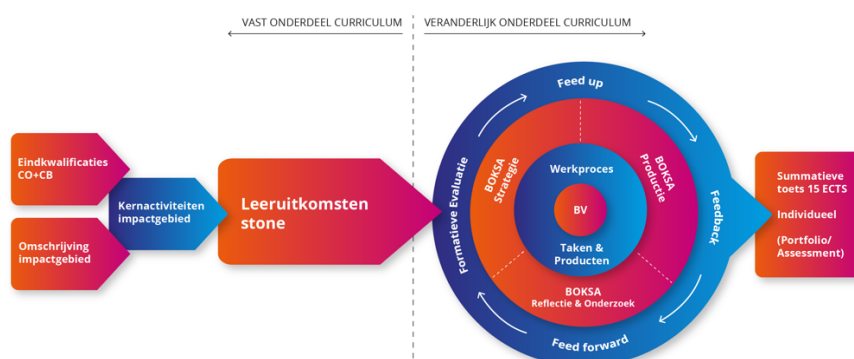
VAST ONDERDEEL CURRICULUM

VERANDERLIJK ONDERDEEL CURRICULUM

Eindkwalificaties CO+CB

Omschrijving impactgebied

Kernactiviteiten impactgebied

Leeruitkomsten stone

Feed up

Formatieve Evaluatie

BOKSA Strategie

BOKSA Productie

Werkproces

BV

Taken & Producten

BOKSA Reflectie & Onderzoek

Feedback

Feed forward

Summatieve toets 15 ECTS

Individueel

(Portfolio/ Assessment)